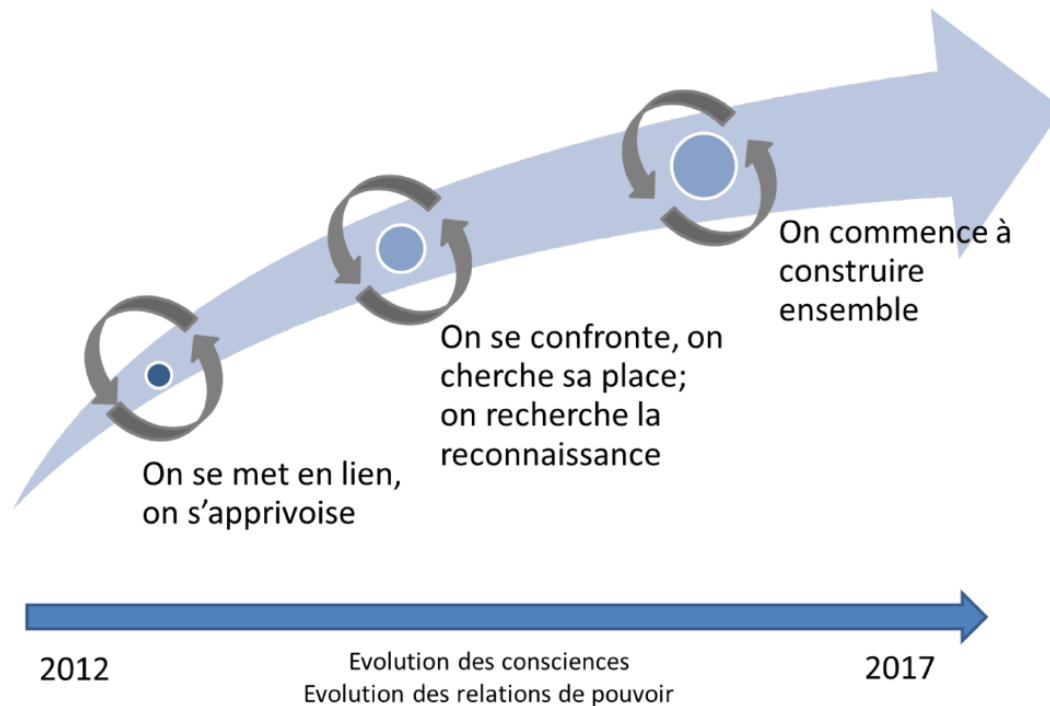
On se met en lien, on s’apprivoise

On se confronte, on cherche sa place; on recherche la reconnaissance

On commence à construire ensemble

2012

Evolution des consciences
Evolution des relations de pouvoir

2017